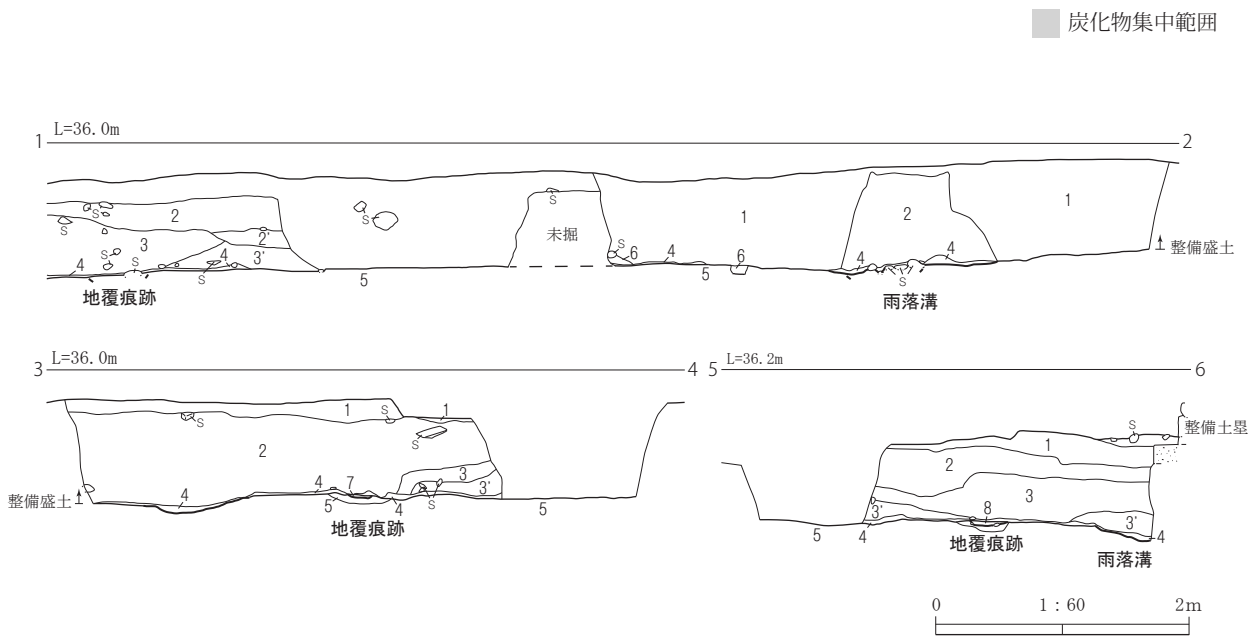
炭化物集中範囲

1 L=36.0m 2

2 S S S S 2' 3 S S 4 S 4 3' S 1 S 未掘 S 6 4 6 5 2 1 4 4 S 整備盛土 5

地覆痕跡 雨落溝

3 L=36.0m 4

1 S S 1 S 2 整備盛土 4 4 7 5 4 3 S 3' 5

地覆痕跡

5 L=36.2m 6

S 整備土塁 1 2 3 3' 8 3' 5 4 4

地覆痕跡 雨落溝

0 1 : 60 2m